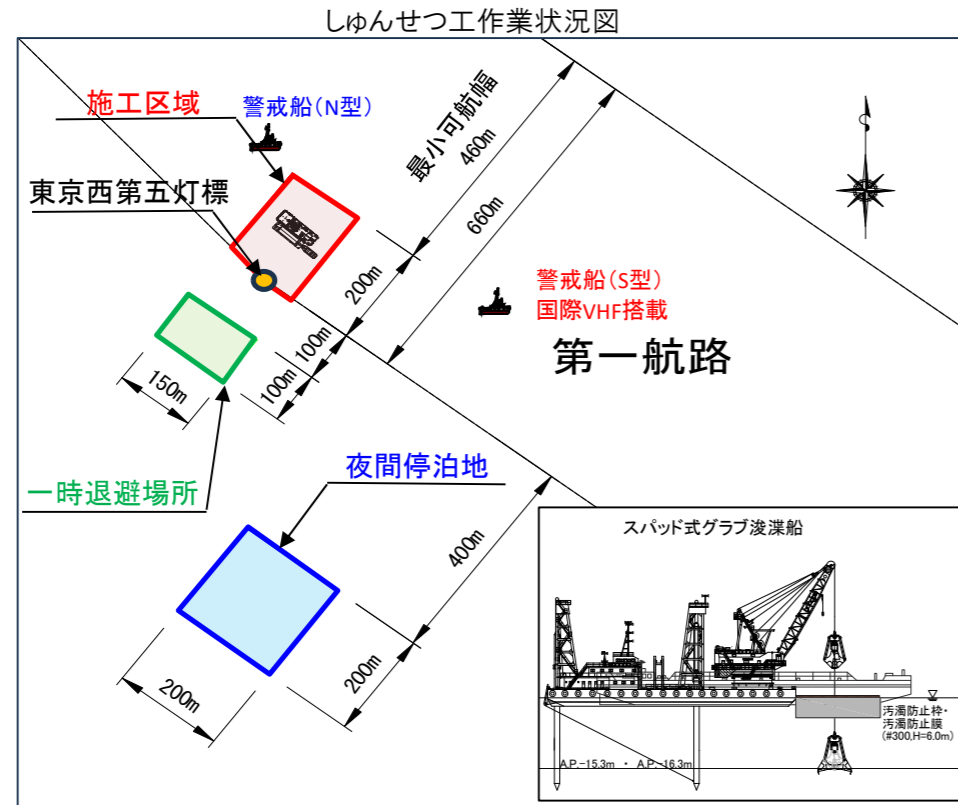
しゅんせつ工作業状況図

施工区域

警戒船(N型)

最小可航幅

460m

660m

東京西第五灯標

200m

100m

100m

150m

警戒船(S型)
国際VHF搭載

第一航路

一時退避場所

夜間停泊地

400m

200m

200m

スパッド式グラブ浚渫船

汚濁防止枠・
汚濁防止膜
(#300,H=6.0m)

A.P.-15.3m ・ A.P.-16.3m